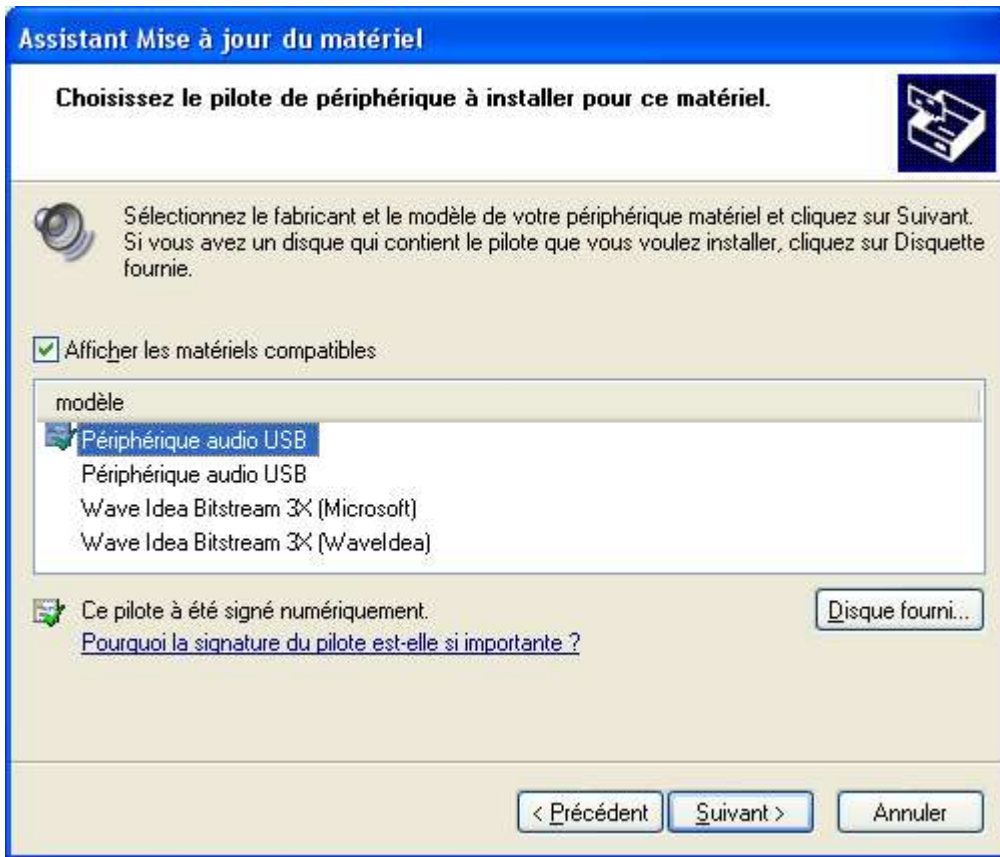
Assistant Mise à jour du matériel

Choisissez le pilote de périphérique à installer pour ce matériel.

Sélectionnez le fabricant et le modèle de votre périphérique matériel et cliquez sur Suivant. Si vous avez un disque qui contient le pilote que vous voulez installer, cliquez sur Disquette fournie.

Afficher les matériels compatibles

modèle
Périphérique audio USB
Périphérique audio USB
Wave Idea Bitstream 3X (Microsoft)
Wave Idea Bitstream 3X (WaveIdea)

Ce pilote à été signé numériquement.
Pourquoi la signature du pilote est-elle si importante ?

Disque fourni...

< Précédent
Suivant >
Annuler